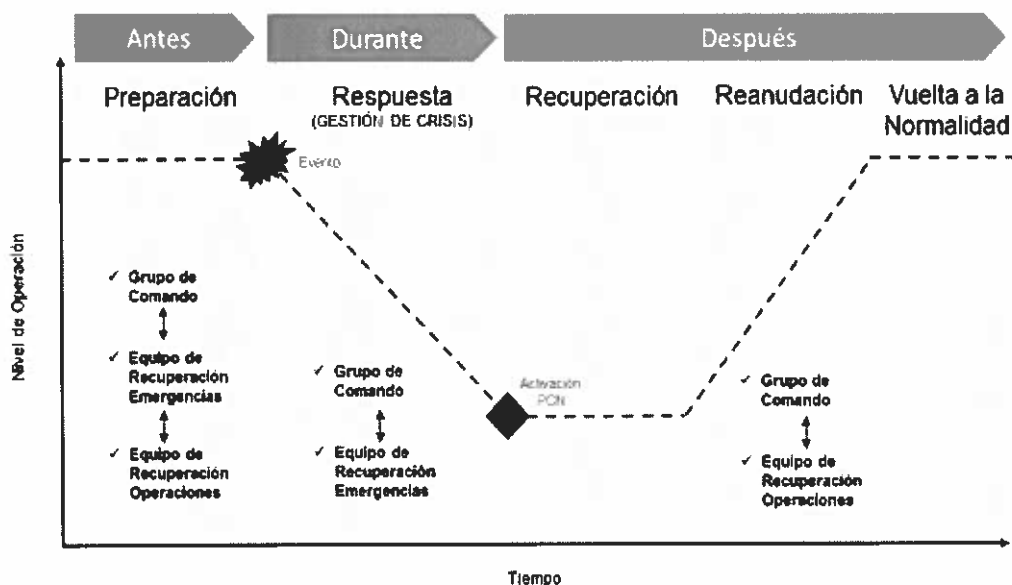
Antes

Durante

Después

Preparación

Respuesta
(GESTIÓN DE CRISIS)

Recuperación

Reanudación

Vuelta a la Normalidad

Evento

Nivel de Operación

✓ Grupo de Comando

✓ Equipo de Recuperación Emergencias

✓ Equipo de Recuperación Operaciones

✓ Grupo de Comando

✓ Equipo de Recuperación Emergencias

Activación PCN

✓ Grupo de Comando

✓ Equipo de Recuperación Operaciones

Tiempo